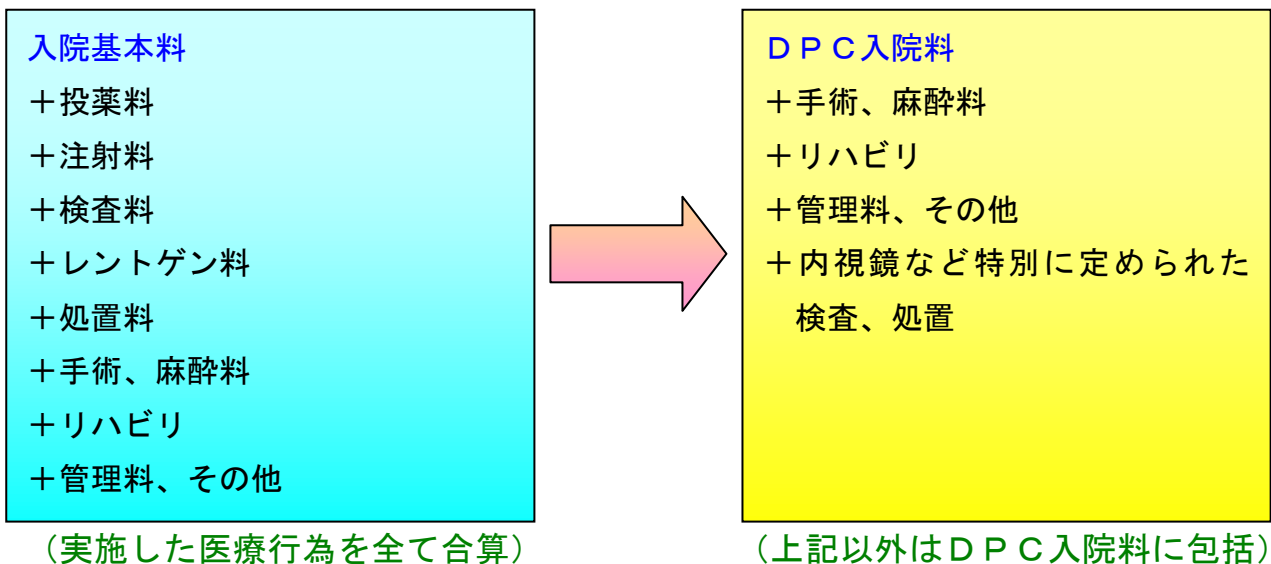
入院基本料
＋投薬料
＋注射料
＋検査料
＋レントゲン料
＋処置料
＋手術、麻酔料
＋リハビリ
＋管理料、その他

（実施した医療行為を全て合算）

ＤＰＣ入院料
＋手術、麻酔料
＋リハビリ
＋管理料、その他
＋内視鏡など特別に定められた検査、処置

（上記以外はＤＰＣ入院料に包括）